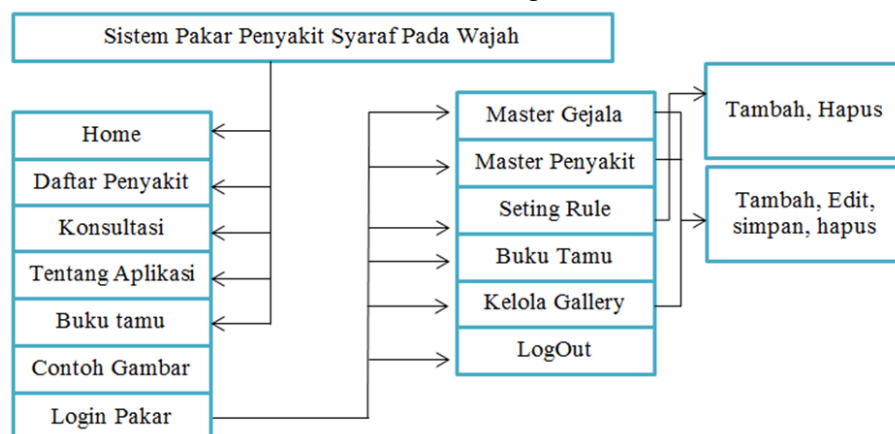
Sistem Pakar Penyakit Syaraf Pada Wajah

Home
Daftar Penyakit
Konsultasi
Tentang Aplikasi
Buku tamu
Contoh Gambar
Login Pakar

Master Gejala
Master Penyakit
Seting Rule
Buku Tamu
Kelola Gallery
LogOut

Tambah, Hapus

Tambah, Edit, simpan, hapus